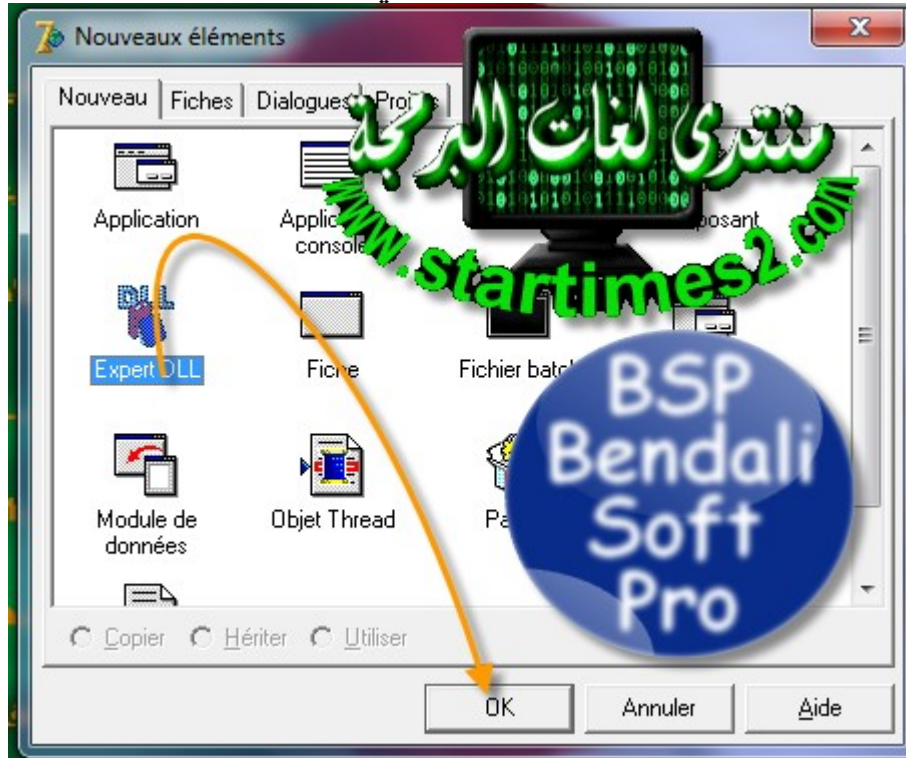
Nouveaux éléments

Nouveau | Fiches | Dialogues | Proj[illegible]

Application

Applic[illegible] console

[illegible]posant

Expert DLL

Fiche

Fichier batc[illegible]

Module de données

Objet Thread

Pa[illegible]

منتدى لغات البرمجة

www.startimes2.com

BSP
Bendali
Soft
Pro

Copier   Hériter   Utiliser

OK   Annuler   Aide